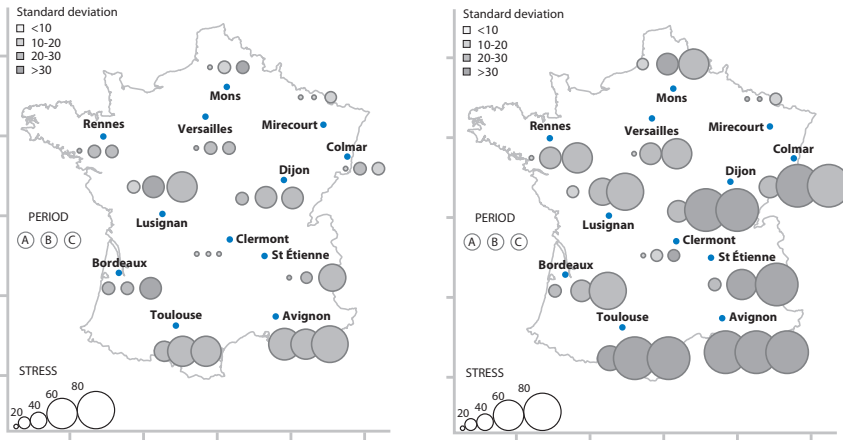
Standard deviation
<10
10-20
20-30
>30

Mons
Rennes
Versailles
Mirecourt
Colmar
Dijon
Lusignan
PERIOD
A B C
Clermont
Bordeaux
St Étienne
Toulouse
Avignon
STRESS
20 40 60 80

Standard deviation
<10
10-20
20-30
>30

Mons
Rennes
Versailles
Mirecourt
Colmar
Dijon
Lusignan
PERIOD
A B C
Clermont
Bordeaux
St Étienne
Toulouse
Avignon
STRESS
20 40 60 80